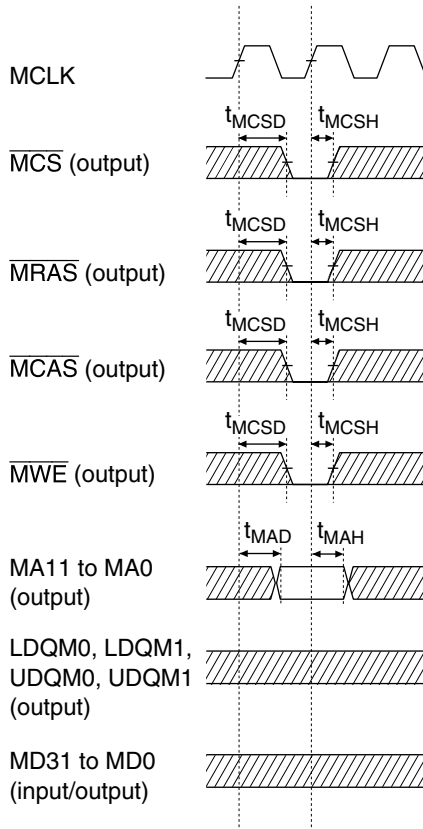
MCLK

$t_{MCSD}$ $t_{MCSH}$

$\overline{MCS}$ (output)

$t_{MCSD}$ $t_{MCSH}$

$\overline{MRAS}$ (output)

$t_{MCSD}$ $t_{MCSH}$

$\overline{MCAS}$ (output)

$t_{MCSD}$ $t_{MCSH}$

$\overline{MWE}$ (output)

$t_{MAD}$ $t_{MAH}$

MA11 to MA0 (output)

LDQM0, LDQM1, UDQM0, UDQM1 (output)

MD31 to MD0 (input/output)